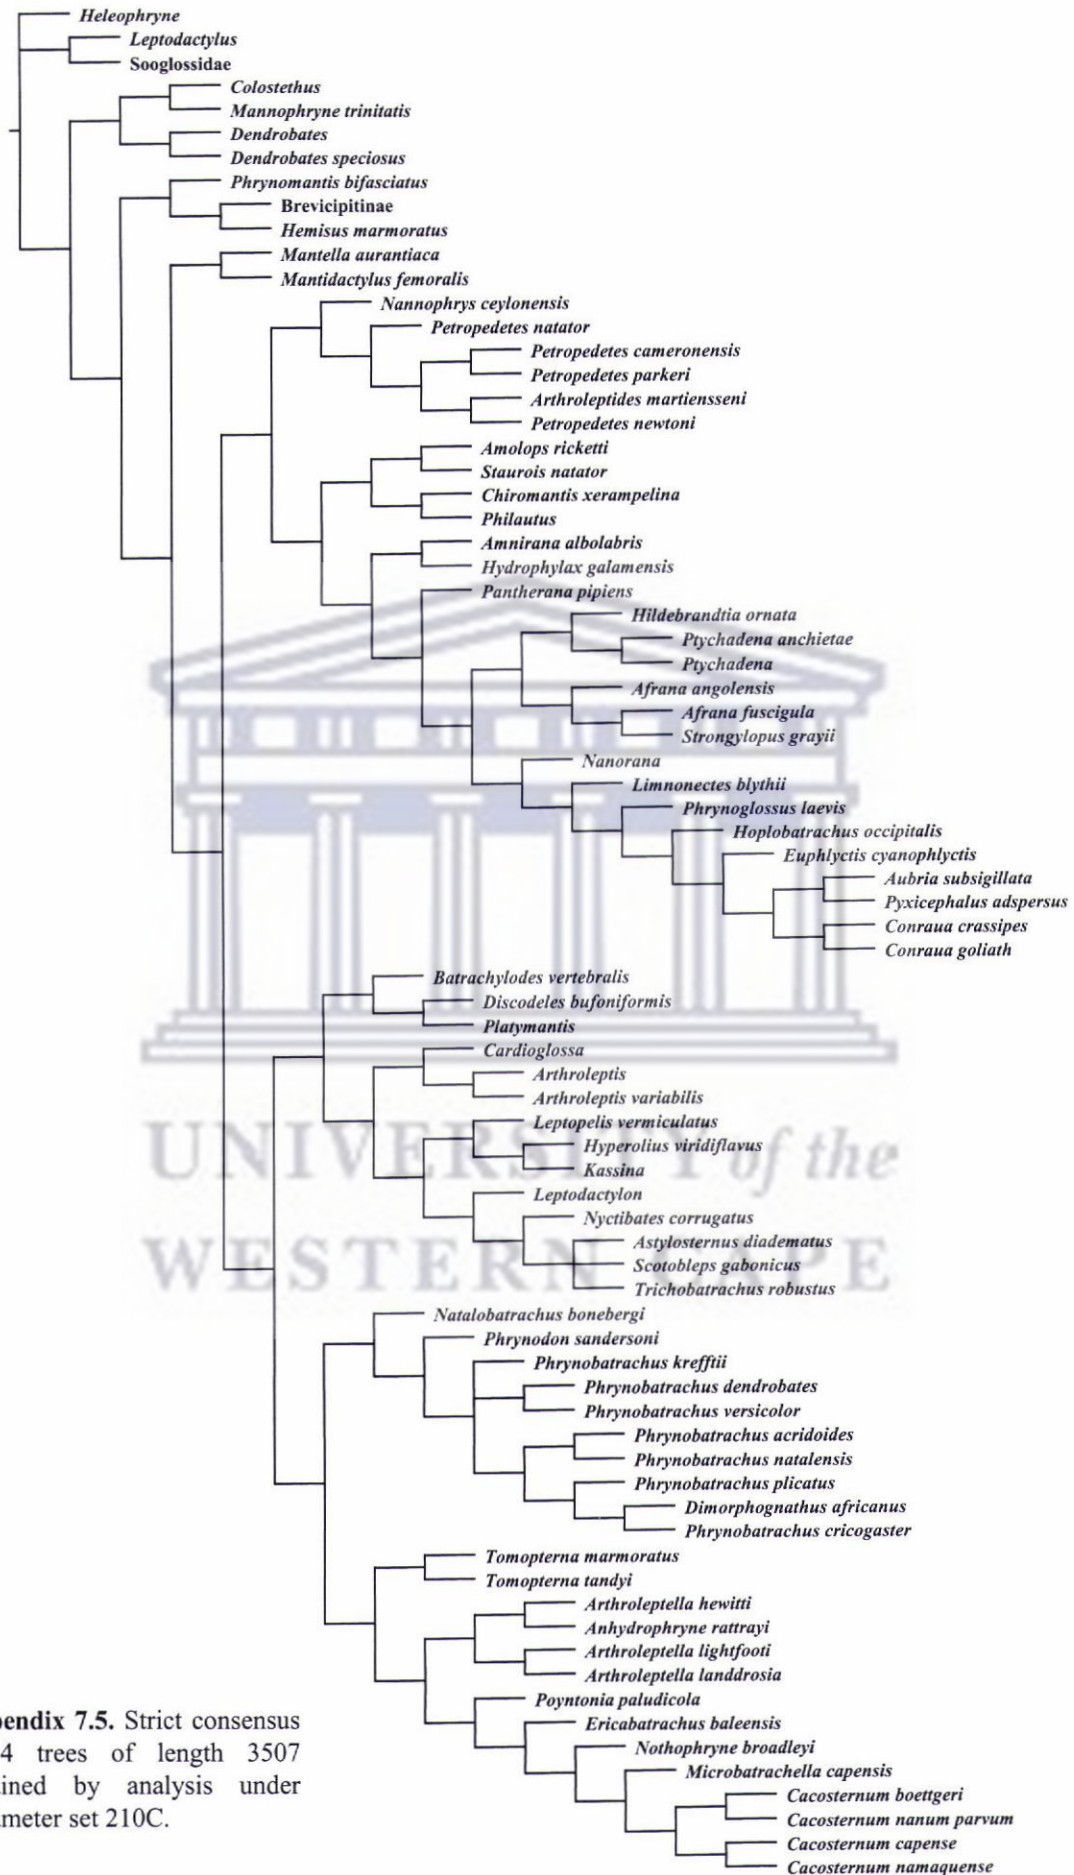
Heleophryne
Leptodactylus
Sooglossidae
Colostethus
Mannophryne trinitatis
Dendrobates
Dendrobates speciosus
Phrynomantis bifasciatus
Brevicipitinae
Hemisus marmoratus
Mantella aurantiaca
Mantidactylus femoralis
Nannophrys ceylonensis
Petropedetes natator
Petropedetes cameronensis
Petropedetes parkeri
Arthroleptides martiensseni
Petropedetes newtoni
Amolops ricketti
Staurois natator
Chiromantis xerampelina
Philautus
Amnirana albolabris
Hydrophylax galamensis
Pantherana pipiens
Hildebrandtia ornata
Ptychadena anchietae
Ptychadena
Afrana angolensis
Afrana fuscigula
Strongylopus grayii
Nanorana
Limnonectes blythii
Phrynoglossus laevis
Hoplobatrachus occipitalis
Euphlyctis cyanophlyctis
Aubria subsigillata
Pyxicephalus adspersus
Conraua crassipes
Conraua goliath
Batrachylodes vertebralis
Discodeles bufoniformis
Platymantis
Cardioglossa
Arthroleptis
Arthroleptis variabilis
Leptopelis vermiculatus
Hyperolius viridiflavus
Kassina
Leptodactylon
Nyctibates corrugatus
Astylosternus diadematus
Scotobleps gabonicus
Trichobatrachus robustus
Natalobatrachus bonebergi
Phrynodon sandersoni
Phrynobatrachus krefftii
Phrynobatrachus dendrobates
Phrynobatrachus versicolor
Phrynobatrachus acridoides
Phrynobatrachus natalensis
Phrynobatrachus plicatus
Dimorphognathus africanus
Phrynobatrachus cricogaster
Tomopterna marmoratus
Tomopterna tandyi
Arthroleptella hewitti
Anhydrophryne rattrayi
Arthroleptella lightfooti
Arthroleptella landdrosia
Poyntonia paludicola
Ericabatrachus baleensis
Nothophryne broadleyi
Microbatrachella capensis
Cacosternum boettgeri
Cacosternum nanum parvum
Cacosternum capense
Cacosternum namaquense

UNIVERSITY of the
WESTERN CAPE

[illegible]endix 7.5. Strict consensus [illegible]4 trees of length 3507 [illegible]ined by analysis under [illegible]ameter set 210C.